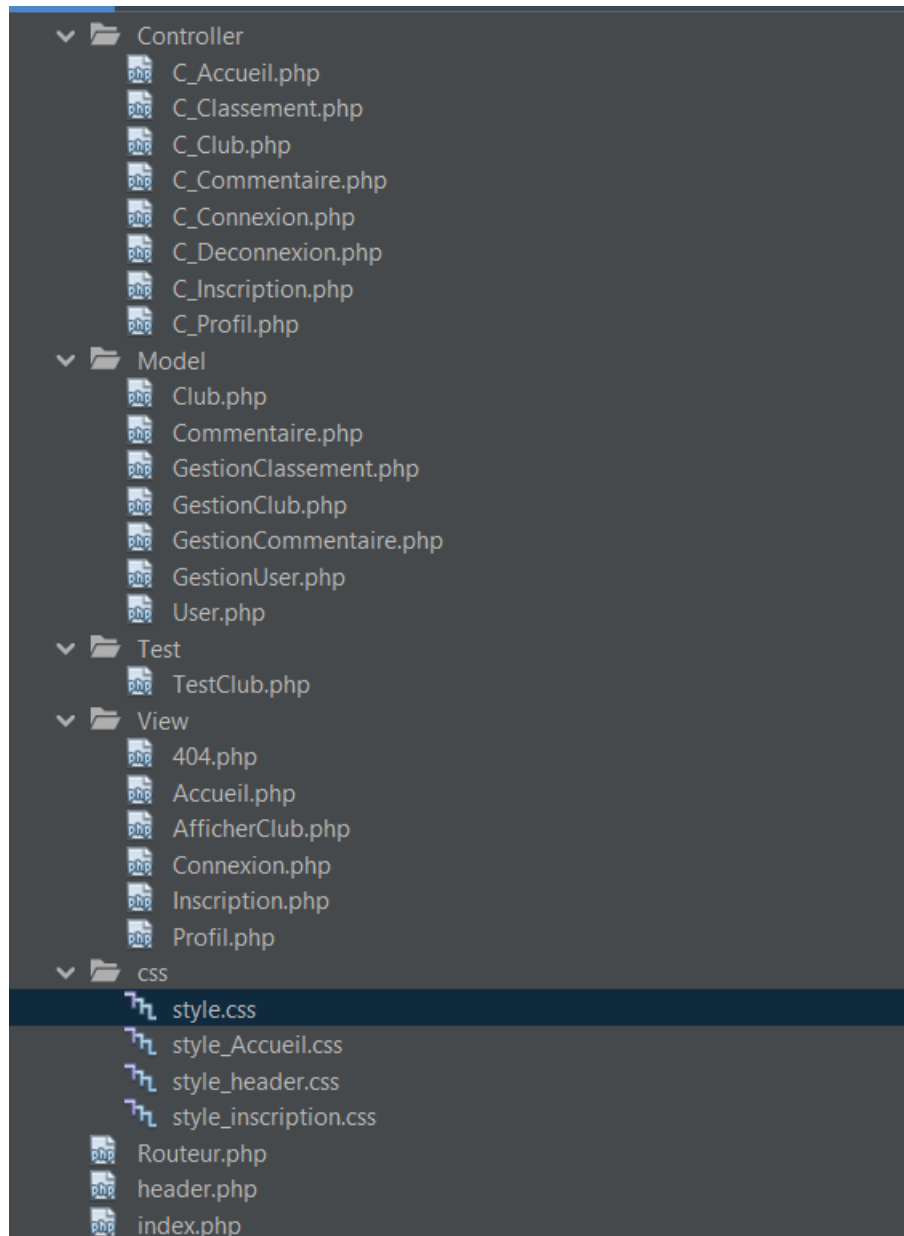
Controller
C_Accueil.php
C_Classement.php
C_Club.php
C_Commentaire.php
C_Connexion.php
C_Deconnexion.php
C_Inscription.php
C_Profil.php
Model
Club.php
Commentaire.php
GestionClassement.php
GestionClub.php
GestionCommentaire.php
GestionUser.php
User.php
Test
TestClub.php
View
404.php
Accueil.php
AfficherClub.php
Connexion.php
Inscription.php
Profil.php
css
style.css
style_Accueil.css
style_header.css
style_inscription.css
Routeur.php
header.php
index.php